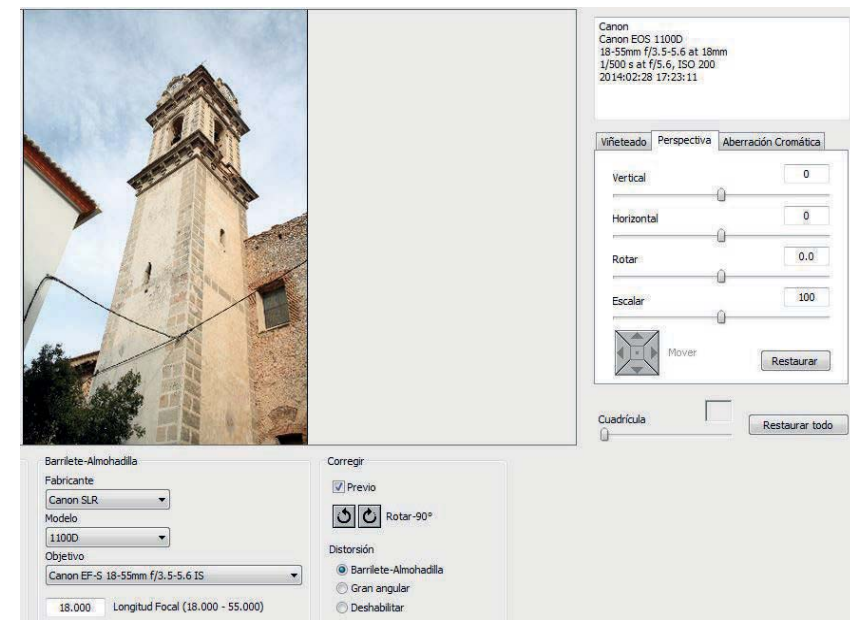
Canon
Canon EOS 1100D
18-55mm f/3.5-5.6 at 18mm
1/500 s at f/5.6, ISO 200
2014:02:28 17:23:11

Viñeteado | Perspectiva | Aberración Cromática

Vertical 0

Horizontal 0

Rotar 0.0

Escalar 100

Mover

Restaurar

Cuadrícula

Restaurar todo

Barrilete-Almohadilla

Fabricante

Canon SLR

Modelo

1100D

Objetivo

Canon EF-S 18-55mm f/3.5-5.6 IS

18.000 Longitud Focal (18.000 - 55.000)

Corregir

Previo

Rotar-90°

Distorsión

Barrilete-Almohadilla

Gran angular

Deshabilitar